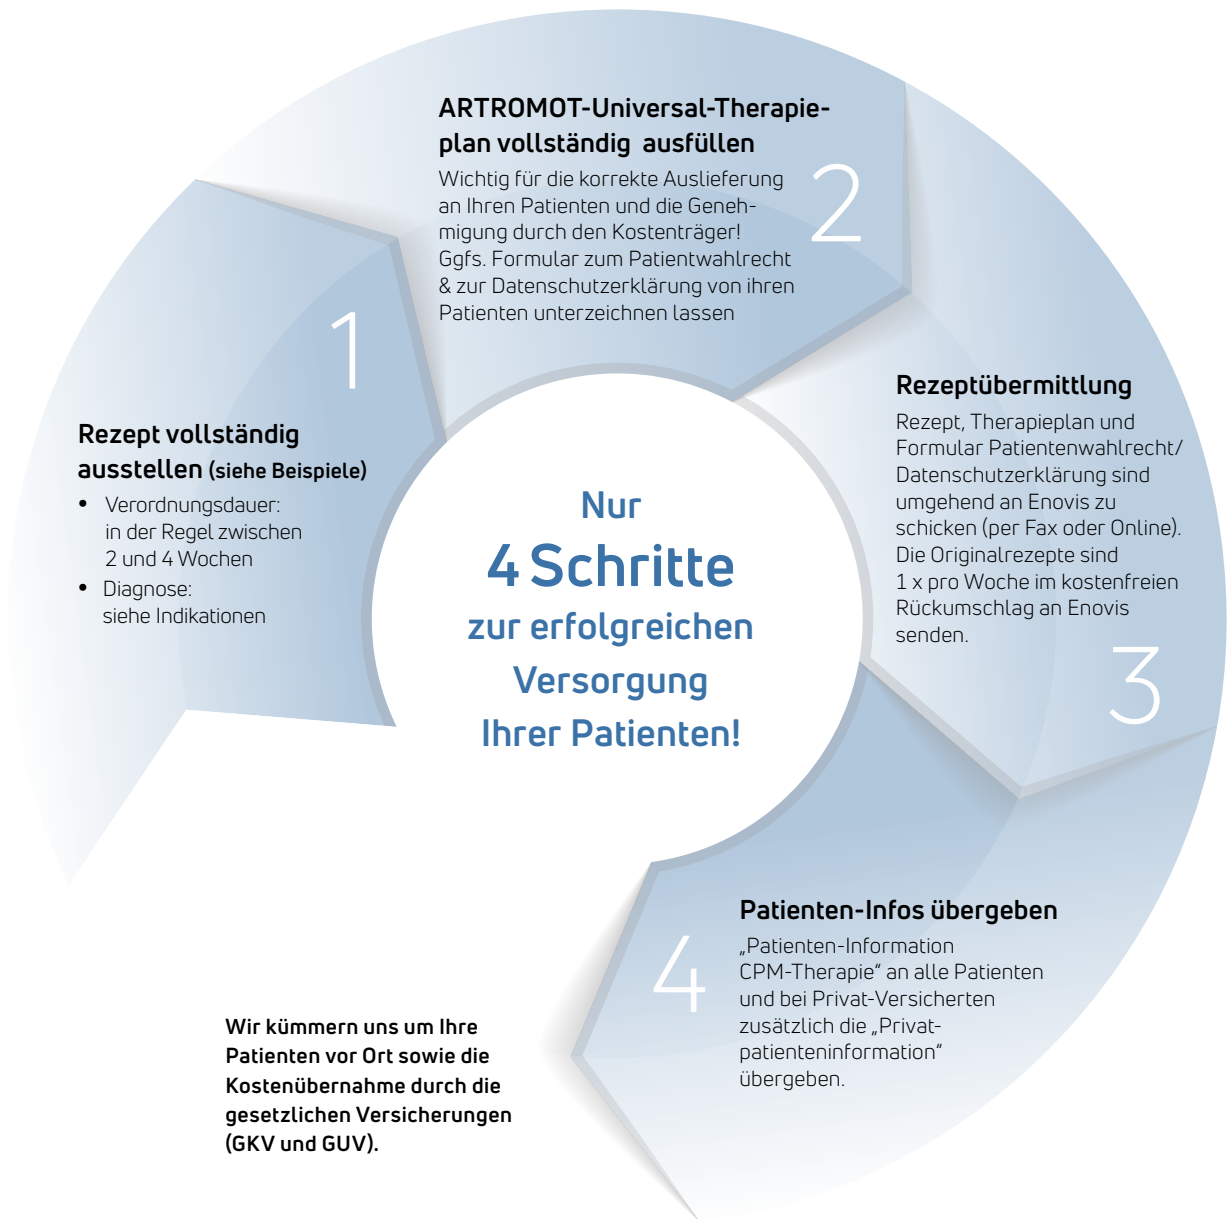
Nur
4 Schritte
zur erfolgreichen
Versorgung
Ihrer Patienten!

1

Rezept vollständig ausstellen (siehe Beispiele)

- Verordnungsdauer: in der Regel zwischen 2 und 4 Wochen
- Diagnose: siehe Indikationen

2

ARTROMOT-Universal-Therapieplan vollständig ausfüllen

Wichtig für die korrekte Auslieferung an Ihren Patienten und die Genehmigung durch den Kostenträger! Ggfs. Formular zum Patientwahlrecht & zur Datenschutzerklärung von ihren Patienten unterzeichnen lassen

3

Rezeptübermittlung

Rezept, Therapieplan und Formular Patientenwahlrecht/ Datenschutzerklärung sind umgehend an Enovis zu schicken (per Fax oder Online). Die Originalrezepte sind 1 x pro Woche im kostenfreien Rückumschlag an Enovis senden.

4

Patienten-Infos übergeben

„Patienten-Information CPM-Therapie" an alle Patienten und bei Privat-Versicherten zusätzlich die „Privatpatienteninformation" übergeben.

Wir kümmern uns um Ihre Patienten vor Ort sowie die Kostenübernahme durch die gesetzlichen Versicherungen (GKV und GUV).